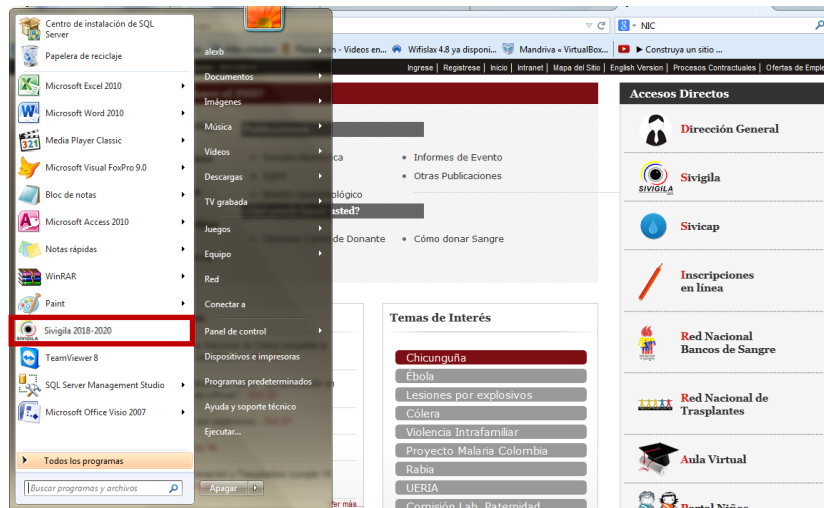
Centro de instalación de SQL Server

Papelera de reciclaje

Microsoft Excel 2010

Microsoft Word 2010

Media Player Classic

Microsoft Visual FoxPro 9.0

Bloc de notas

Microsoft Access 2010

Notas rápidas

WinRAR

Paint

Sivigila 2018-2020

TeamViewer 8

SQL Server Management Studio

Microsoft Office Visio 2007

Todos los programas

Buscar programas y archivos

alexb

Documentos

Imágenes

Música

Videos

Descargas

TV grabada

Juegos

Equipo

Red

Conectar a

Panel de control

Dispositivos e impresoras

Programas predeterminados

Ayuda y soporte técnico

Ejecutar...

Apagar

NIC

- Videos en... Wifislax 4.8 ya disponi... Mandriva « VirtualBox... Construya un sitio ...

Ingrese | Registrese | Inicio | Intranet | Mapa del Sitio | English Version | Procesos Contractuales | Ofertas de Emple

• Informes de Evento

• Otras Publicaciones

lógico

usted?

de Donante

• Cómo donar Sangre

Temas de Interés

Chicunguña

Ébola

Lesiones por explosivos

Cólera

Violencia Intrafamiliar

Proyecto Malaria Colombia

Rabia

UERIA

Comisión Lab. Paternidad

Accesos Directos

Dirección General

SIVIGILA

Sivigila

Sivicap

Inscripciones en línea

Red Nacional Bancos de Sangre

Red Nacional de Trasplantes

Aula Virtual

Portal Niños

fer más...